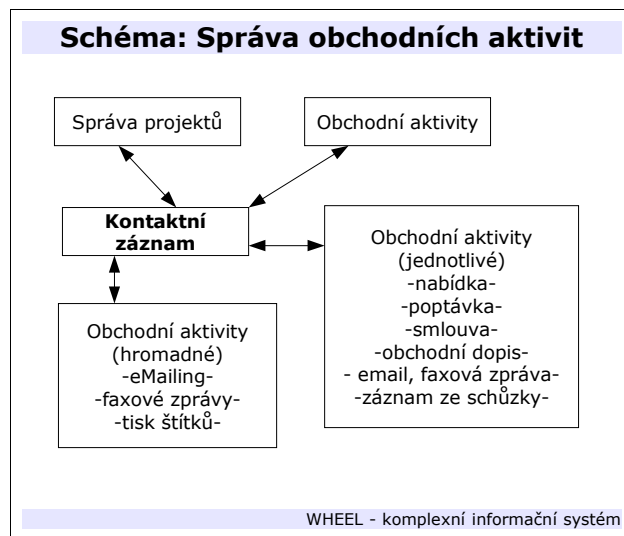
Schéma: Správa obchodních aktivit

Správa projektů

Obchodní aktivity

Kontaktní záznam

Obchodní aktivity
(jednotlivé)
-nabídka-
-poptávka-
-smlouva-
-obchodní dopis-
- email, faxová zpráva-
-záznam ze schůzky-

Obchodní aktivity
(hromadné)
-eMailing-
-faxové zprávy-
-tisk štítků-

WHEEL - komplexní informační systém